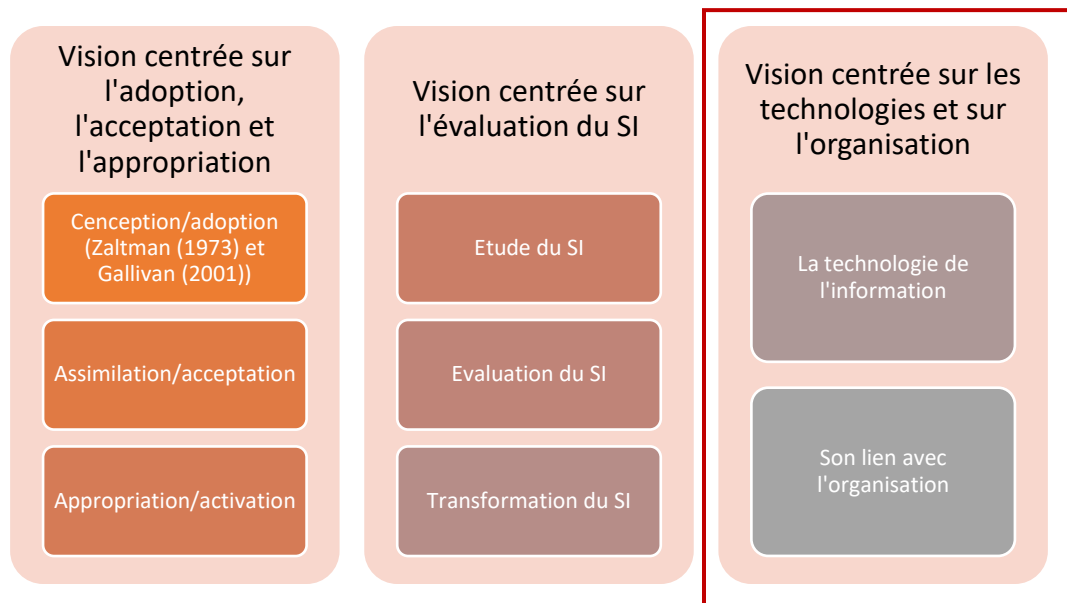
Vision centrée sur l'adoption, l'acceptation et l'appropriation

Cenception/adoption (Zaltman (1973) et Gallivan (2001))

Assimilation/acceptation

Appropriation/activation

Vision centrée sur l'évaluation du SI

Etude du SI

Evaluation du SI

Transformation du SI

Vision centrée sur les technologies et sur l'organisation

La technologie de l'information

Son lien avec l'organisation